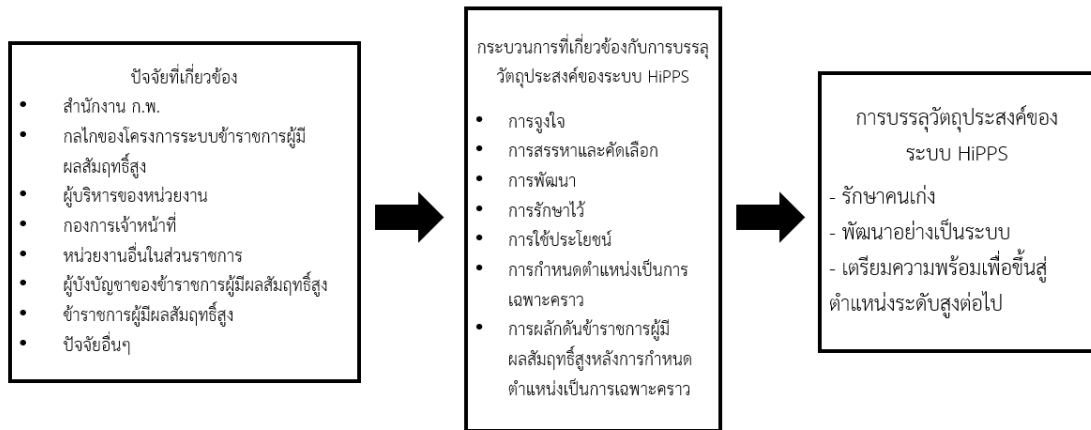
ปัจจัยที่เกี่ยวข้อง

- สำนักงาน ก.พ.
- กลไกของโครงการระบบข้าราชการผู้มีผลสัมฤทธิ์สูง
- ผู้บริหารของหน่วยงาน
- กองการเจ้าหน้าที่
- หน่วยงานอื่นในส่วนราชการ
- ผู้บังบัญชาของข้าราชการผู้มีผลสัมฤทธิ์สูง
- ข้าราชการผู้มีผลสัมฤทธิ์สูง
- ปัจจัยอื่นๆ

กระบวนการที่เกี่ยวข้องกับการบรรลุวัตถุประสงค์ของระบบ HiPPS

- การจูงใจ
- การสรรหาและคัดเลือก
- การพัฒนา
- การรักษาไว้
- การใช้ประโยชน์
- การกำหนดตำแหน่งเป็นการเฉพาะคราว
- การผลักดันข้าราชการผู้มีผลสัมฤทธิ์สูงหลังการกำหนดตำแหน่งเป็นการเฉพาะคราว

การบรรลุวัตถุประสงค์ของระบบ HiPPS

- รักษาคนเก่ง
- พัฒนาอย่างเป็นระบบ
- เตรียมความพร้อมเพื่อขึ้นสู่ตำแหน่งระดับสูงต่อไป